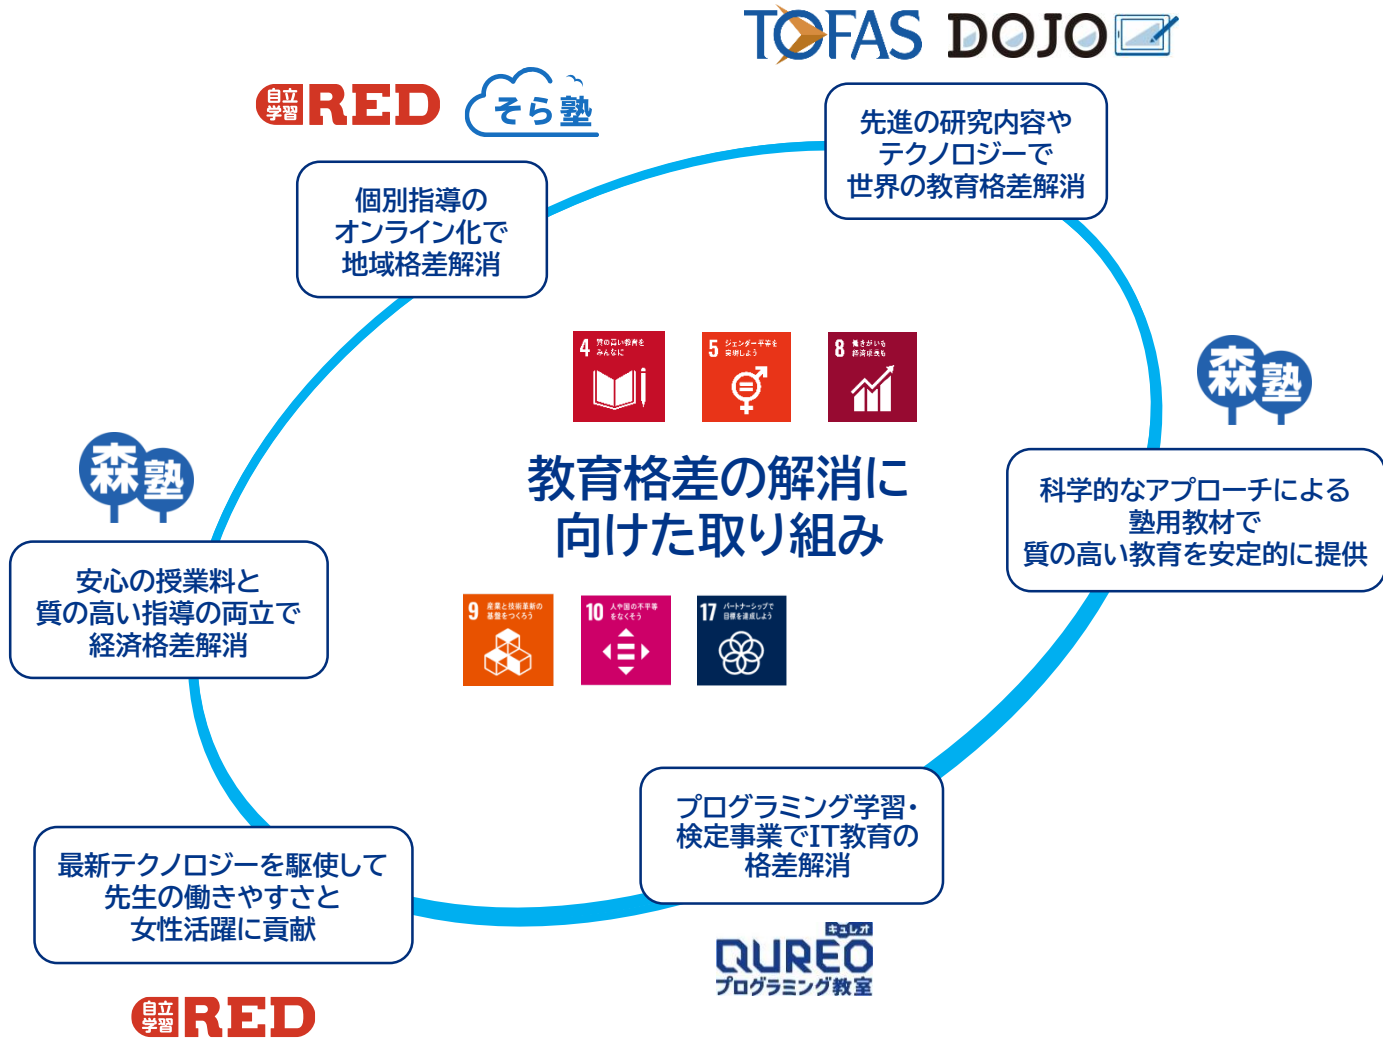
TOFAS DOJO

自立学習 RED　そら塾

個別指導の
オンライン化で
地域格差解消

先進の研究内容や
テクノロジーで
世界の教育格差解消

森塾

科学的なアプローチによる
塾用教材で
質の高い教育を安定的に提供

4 質の高い教育をみんなに

5 ジェンダー平等を実現しよう

8 働きがいも経済成長も

教育格差の解消に
向けた取り組み

9 産業と技術革新の基盤をつくろう

10 人や国の不平等をなくそう

17 パートナーシップで目標を達成しよう

森塾

安心の授業料と
質の高い指導の両立で
経済格差解消

プログラミング学習・
検定事業でIT教育の
格差解消

最新テクノロジーを駆使して
先生の働きやすさと
女性活躍に貢献

キュレオ
QUREO
プログラミング教室

自立学習 RED